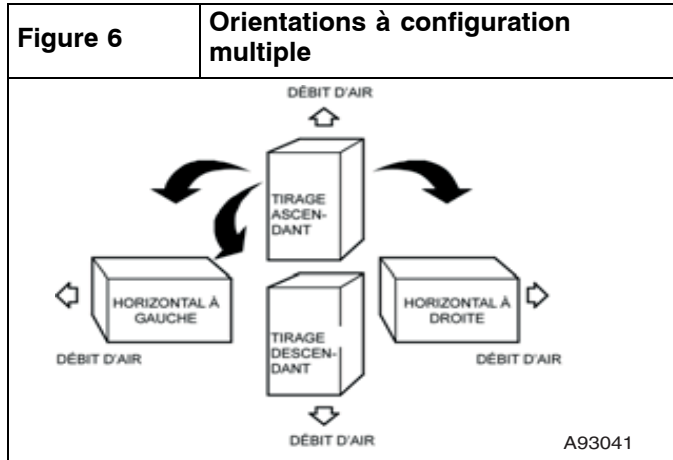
| Figure 6 | Orientations à configuration multiple |
|---|---|

DÉBIT D'AIR

TIRAGE ASCEN-DANT

HORIZONTAL À GAUCHE

HORIZONTAL À DROITE

DÉBIT D'AIR

TIRAGE DESCEN-DANT

DÉBIT D'AIR

DÉBIT D'AIR

A93041